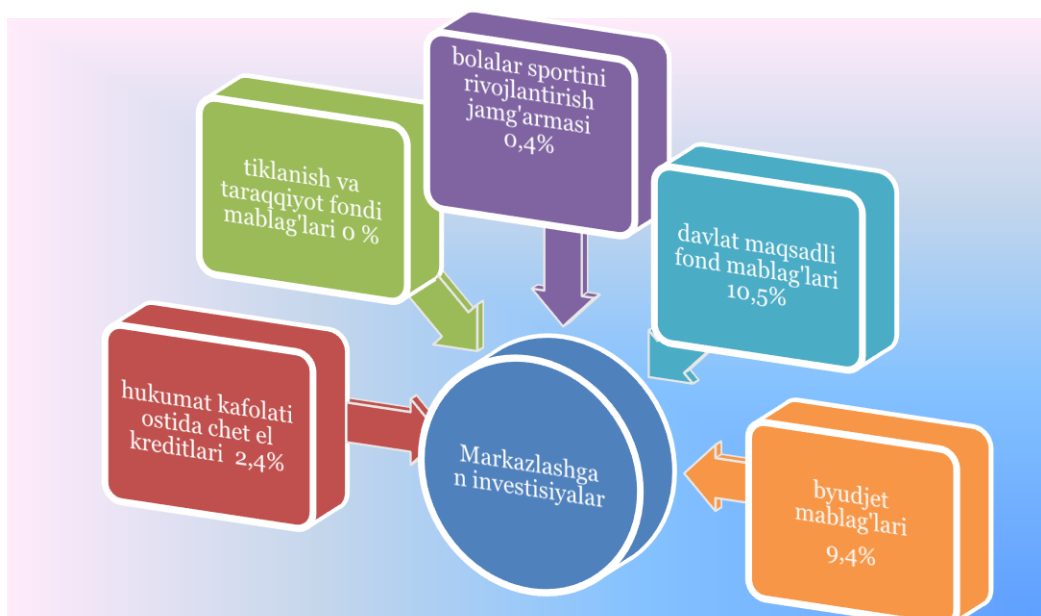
bolalar sportini rivojlantirish jamg'armasi 0,4%

tiklanish va taraqqiyot fondi mablag'lari 0 %

davlat maqsadli fond mablag'lari 10,5%

hukumat kafolati ostida chet el kreditlari 2,4%

Markazlashgan investisiyalar

byudjet mablag'lari 9,4%